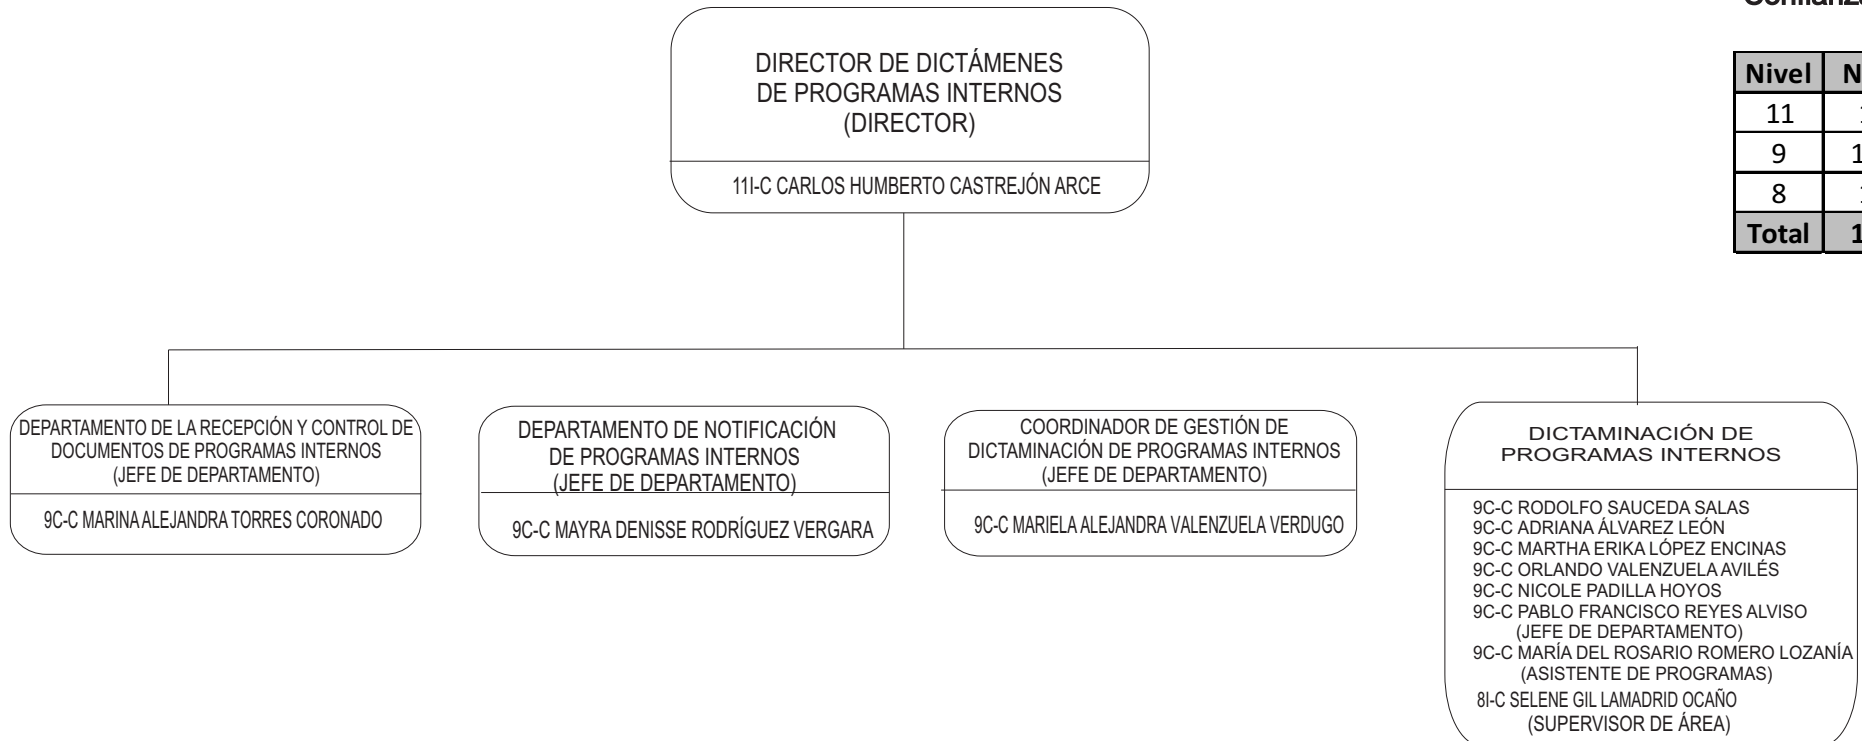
Confianza

| Nivel | N |
|---|---|
| 11 | 1 |
| 9 | 1 |
| 8 | 1 |
| Total | 1 |

DIRECTOR DE DICTÁMENES DE PROGRAMAS INTERNOS (DIRECTOR)

11I-C CARLOS HUMBERTO CASTREJÓN ARCE

DEPARTAMENTO DE LA RECEPCIÓN Y CONTROL DE DOCUMENTOS DE PROGRAMAS INTERNOS (JEFE DE DEPARTAMENTO)

9C-C MARINA ALEJANDRA TORRES CORONADO

DEPARTAMENTO DE NOTIFICACIÓN DE PROGRAMAS INTERNOS (JEFE DE DEPARTAMENTO)

9C-C MAYRA DENISSE RODRÍGUEZ VERGARA

COORDINADOR DE GESTIÓN DE DICTAMINACIÓN DE PROGRAMAS INTERNOS (JEFE DE DEPARTAMENTO)

9C-C MARIELA ALEJANDRA VALENZUELA VERDUGO

DICTAMINACIÓN DE PROGRAMAS INTERNOS

9C-C RODOLFO SAUCEDA SALAS
9C-C ADRIANA ÁLVAREZ LEÓN
9C-C MARTHA ERIKA LÓPEZ ENCINAS
9C-C ORLANDO VALENZUELA AVILÉS
9C-C NICOLE PADILLA HOYOS
9C-C PABLO FRANCISCO REYES ALVISO (JEFE DE DEPARTAMENTO)
9C-C MARÍA DEL ROSARIO ROMERO LOZANÍA (ASISTENTE DE PROGRAMAS)
8I-C SELENE GIL LAMADRID OCAÑO (SUPERVISOR DE ÁREA)